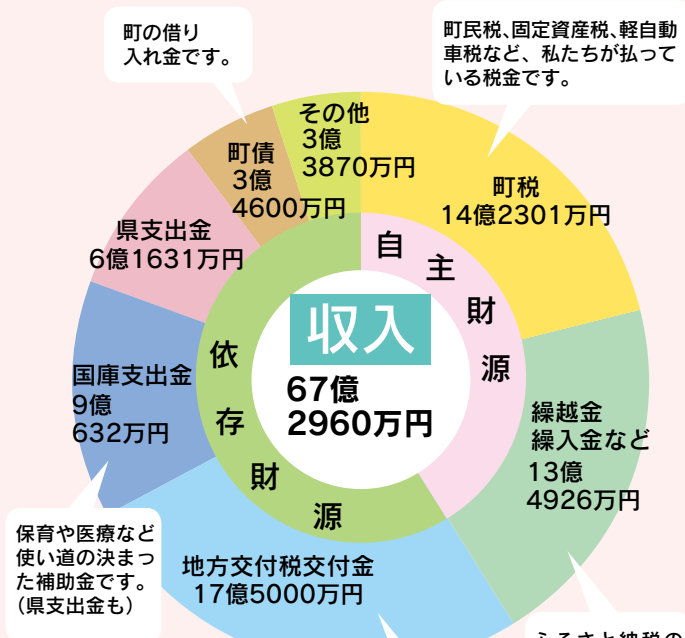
町の借り入れ金です。

町民税、固定資産税、軽自動車税など、私たちが払っている税金です。

その他
3億
3870万円

町債
3億
4600万円

町税
14億2301万円

県支出金
6億1631万円

自
主
財
源

収入

67億
2960万円

依
存
財
源

国庫支出金
9億
632万円

繰越金
繰入金など
13億
4926万円

保育や医療など使い道の決まった補助金です。（県支出金も）

地方交付税交付金
17億5000万円

ふるさと納税の
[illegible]